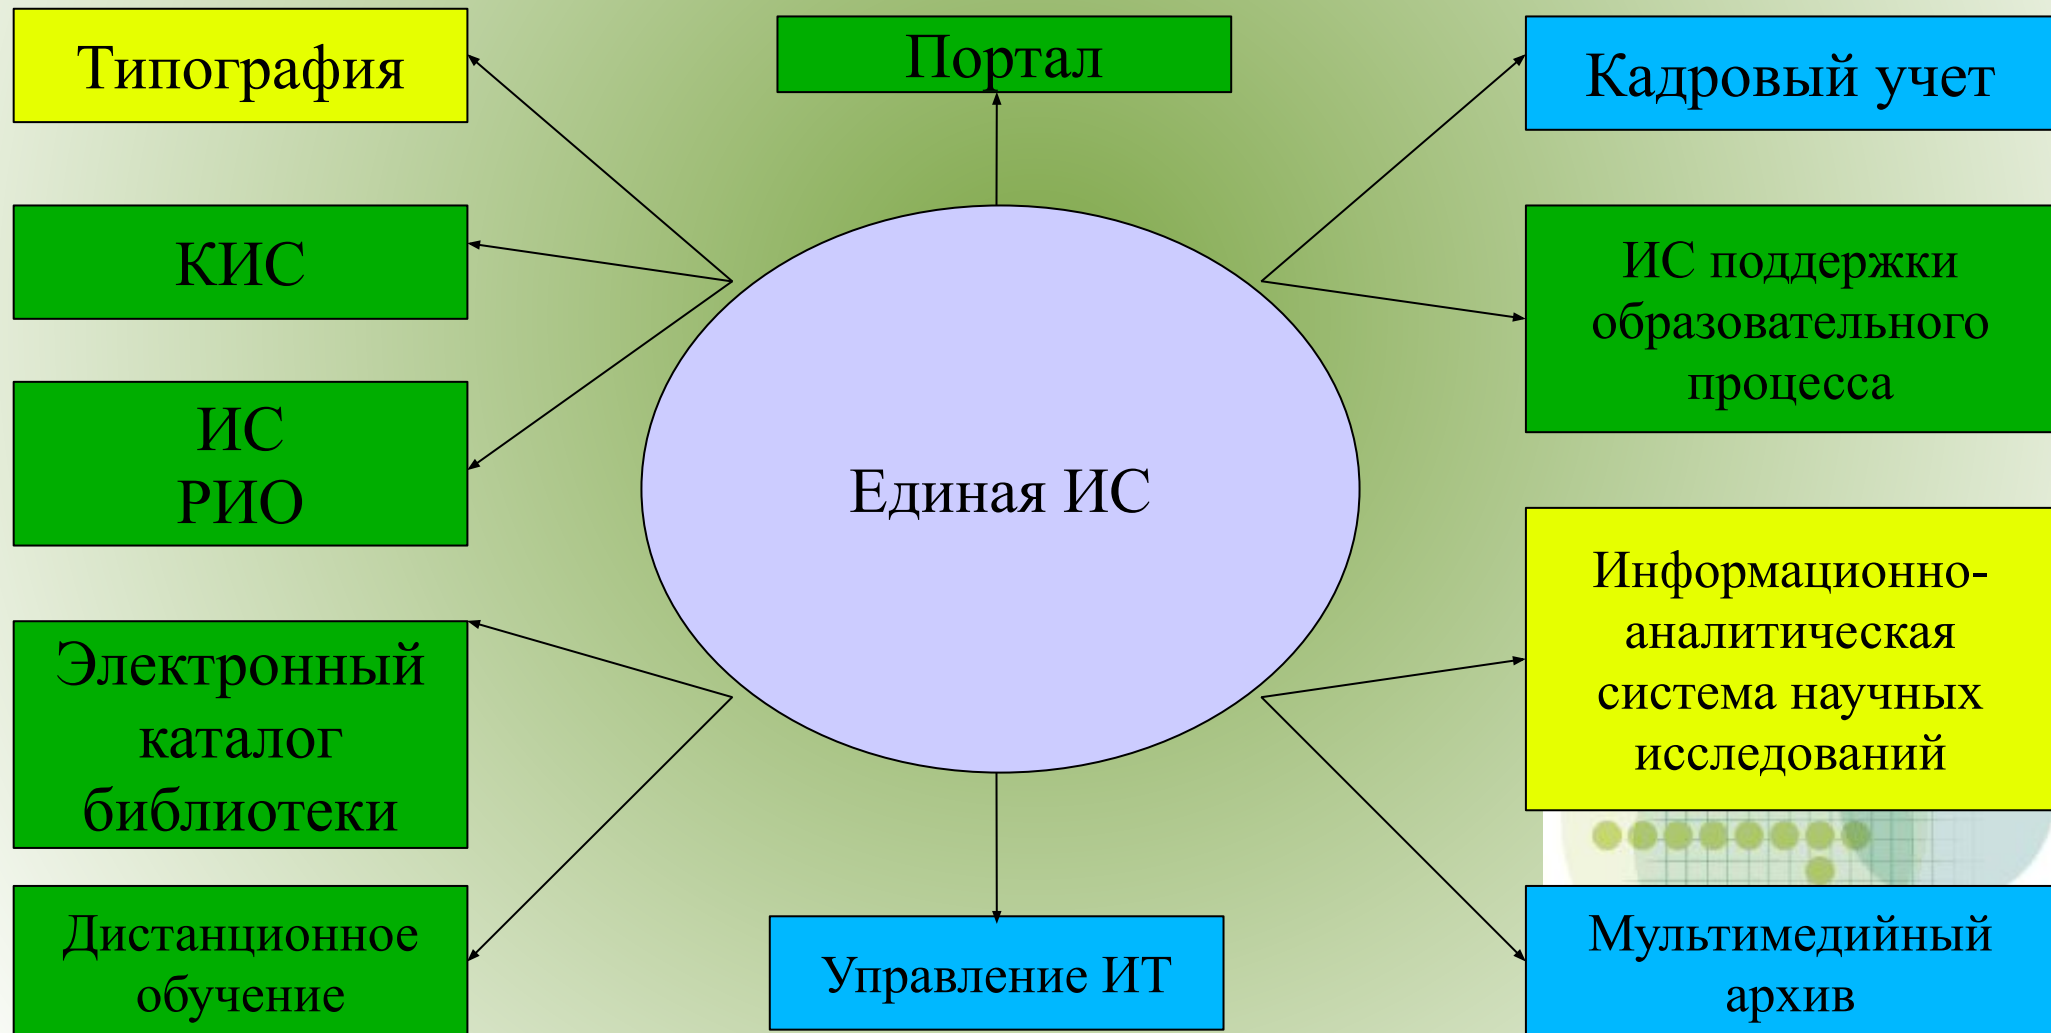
Типография

Портал

Кадровый учет

КИС

ИС поддержки образовательного процесса

ИС РИО

Единая ИС

Электронный каталог библиотеки

Информационно-аналитическая система научных исследований

Дистанционное обучение

Управление ИТ

Мультимедийный архив